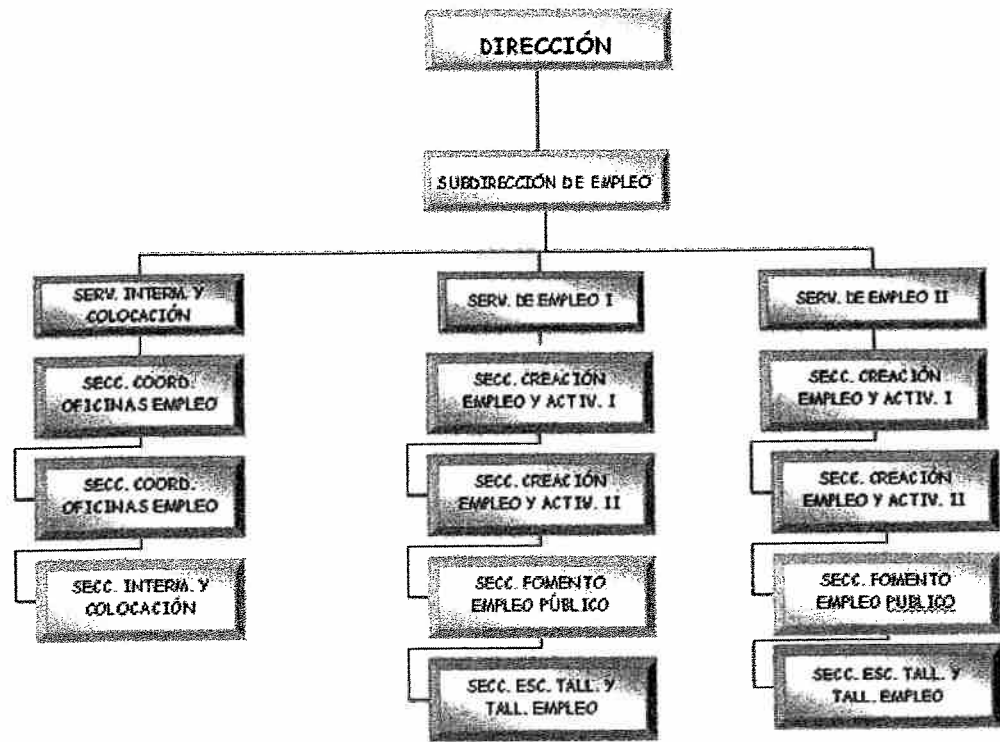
DIRECCIÓN

SUBDIRECCIÓN DE EMPLEO

SERV. INTERM. Y COLOCACIÓN

SECC. COORD. OFICINAS EMPLEO

SECC. COORD. OFICINAS EMPLEO

SECC. INTERM. Y COLOCACIÓN

SERV. DE EMPLEO I

SECC. CREACIÓN EMPLEO Y ACTIV. I

SECC. CREACIÓN EMPLEO Y ACTIV. II

SECC. FOMENTO EMPLEO PÚBLICO

SECC. ESC. TALL. Y TALL. EMPLEO

SERV. DE EMPLEO II

SECC. CREACIÓN EMPLEO Y ACTIV. I

SECC. CREACIÓN EMPLEO Y ACTIV. II

SECC. FOMENTO EMPLEO PUBLICO

SECC. ESC. TALL. Y TALL. EMPLEO